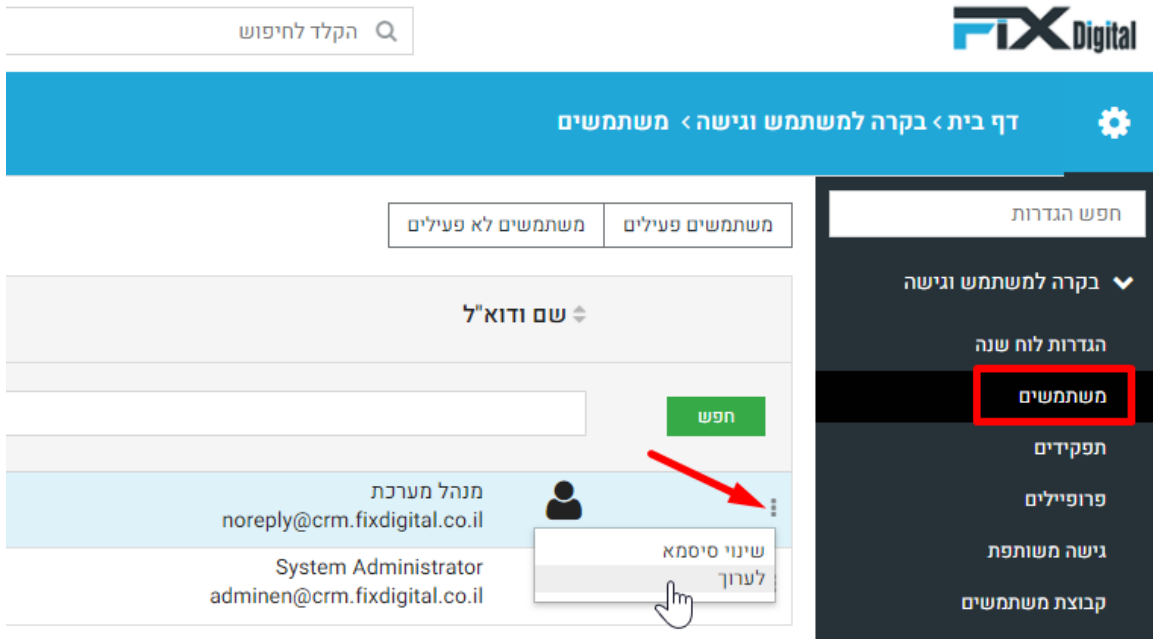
FIX Digital

הקלד לחיפוש

דף בית › בקרה למשתמש וגישה › משתמשים

חפש הגדרות

בקרה למשתמש וגישה

הגדרות לוח שנה

משתמשים

תפקידים

פרופיילים

גישה משותפת

קבוצת משתמשים

משתמשים פעילים | משתמשים לא פעילים

שם ודוא"ל

חפש

מנהל מערכת
noreply@crm.fixdigital.co.il

שינוי סיסמא
לערוך

System Administrator
adminen@crm.fixdigital.co.il